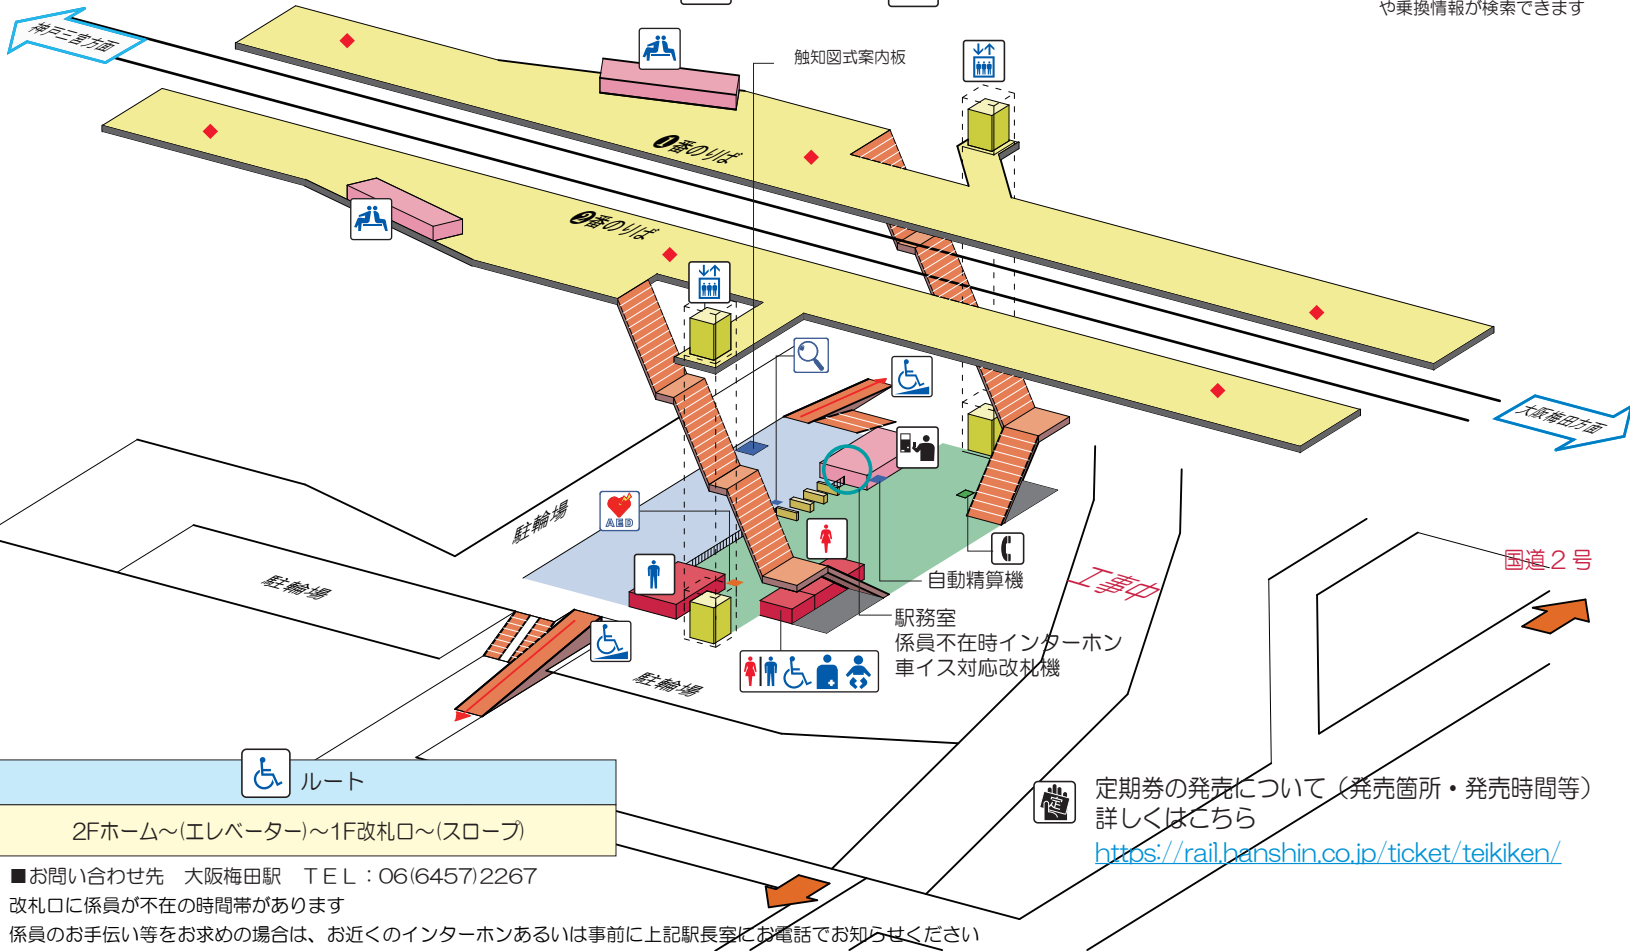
や乗換情報が検索できます

神戸三宮方面

触知図式案内板

❶番のりば

❷番のりば

大阪梅田方面

駐輪場

駐輪場

AED

駐輪場

工事中

国道２号

自動精算機

駅務室
係員不在時インターホン
車イス対応改札機

ルート

2Fホーム～(エレベーター)～1F改札口～(スロープ)

■お問い合わせ先　大阪梅田駅　ＴＥＬ：06(6457)2267
改札口に係員が不在の時間帯があります
係員のお手伝い等をお求めの場合は、お近くのインターホンあるいは事前に上記駅長室にお電話でお知らせください

定期券の発売について（発売箇所・発売時間等）
詳しくはこちら
https://rail.hanshin.co.jp/ticket/teikiken/